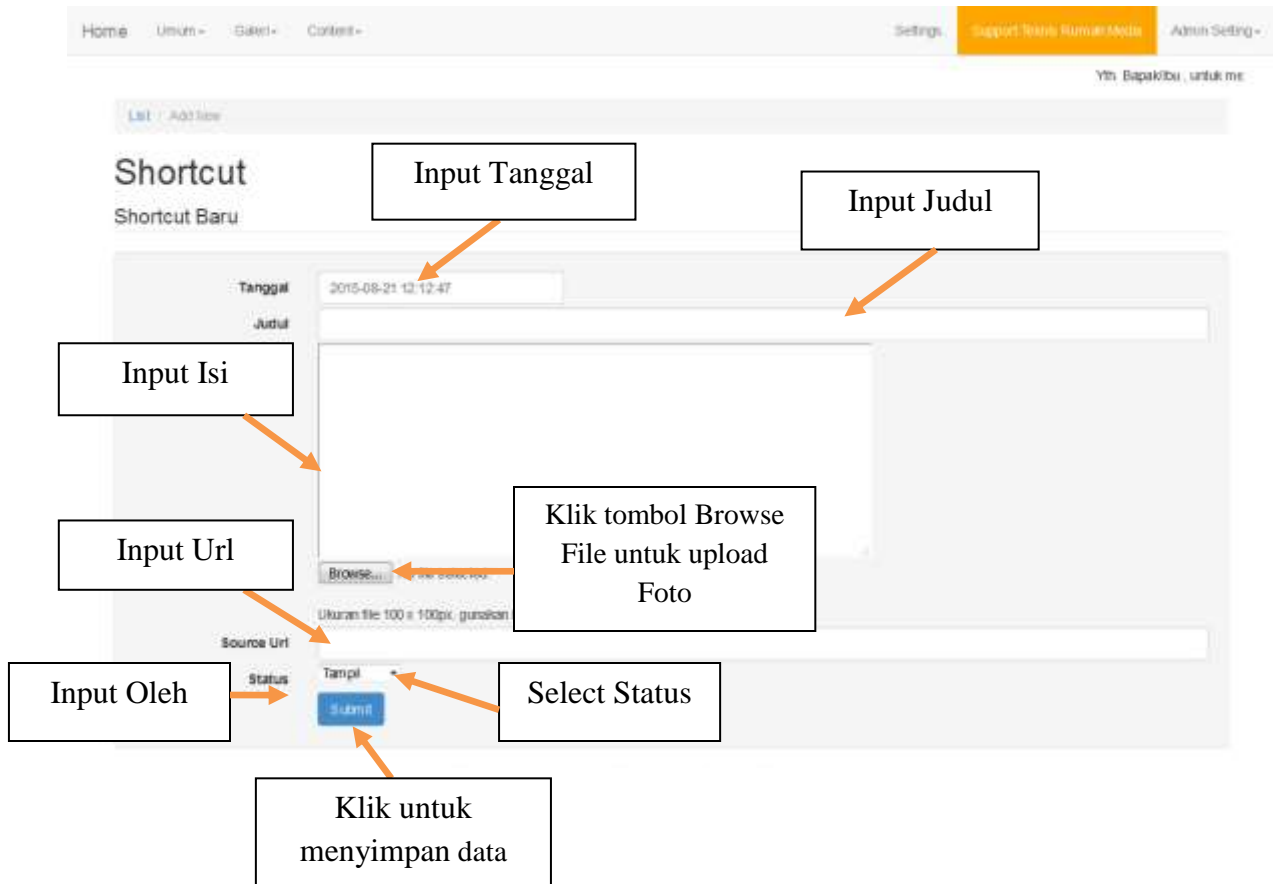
Home Umum Galeri Content Settings Support Teknis Rumah Media Admin Setting

Yth. Bapak/Ibu , untuk me

List / Add New

Shortcut

Shortcut Baru

Input Tanggal

Input Judul

Tanggal 2015-08-21 12:12:47

Judul

Input Isi

Klik tombol Browse File untuk upload Foto

Input Url

Browse... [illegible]

Ukuran file 100 x 100px, gunakan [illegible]

Source Url

Input Oleh

Status Tampil

Select Status

Submit

Klik untuk menyimpan data